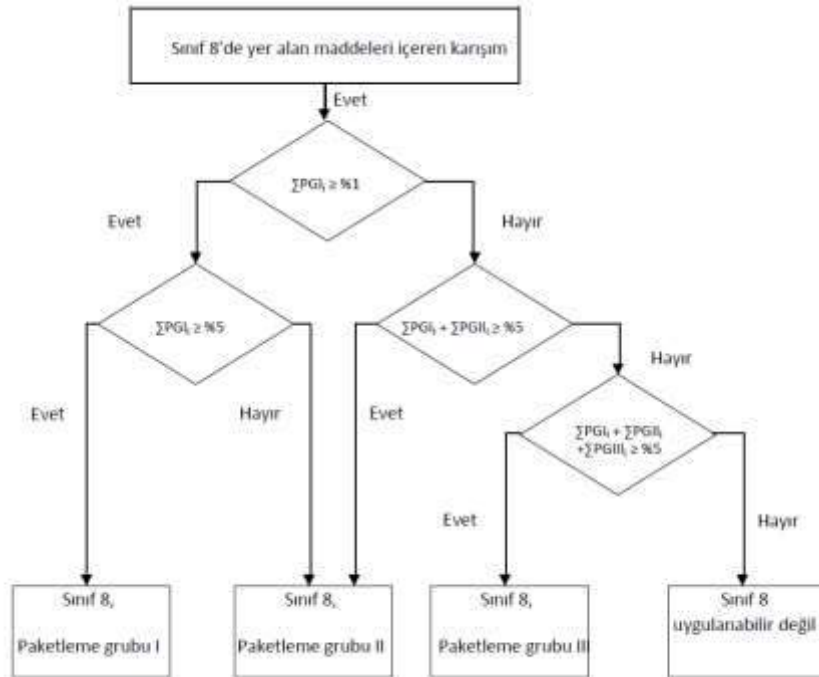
Sınıf 8'de yer alan maddeleri içeren karışım

Evet

$\sum PGI_i \geq \%1$

Evet

Hayır

$\sum PGI_i \geq \%5$

$\sum PGI_i + \sum PGII_i \geq \%5$

Hayır

Evet

Hayır

Evet

$\sum PGI_i + \sum PGII_i + \sum PGIII_i \geq \%5$

Evet

Hayır

Sınıf 8,

Paketleme grubu I

Sınıf 8,

Paketleme grubu II

Sınıf 8,

Paketleme grubu III

Sınıf 8

uygulanabilir değil